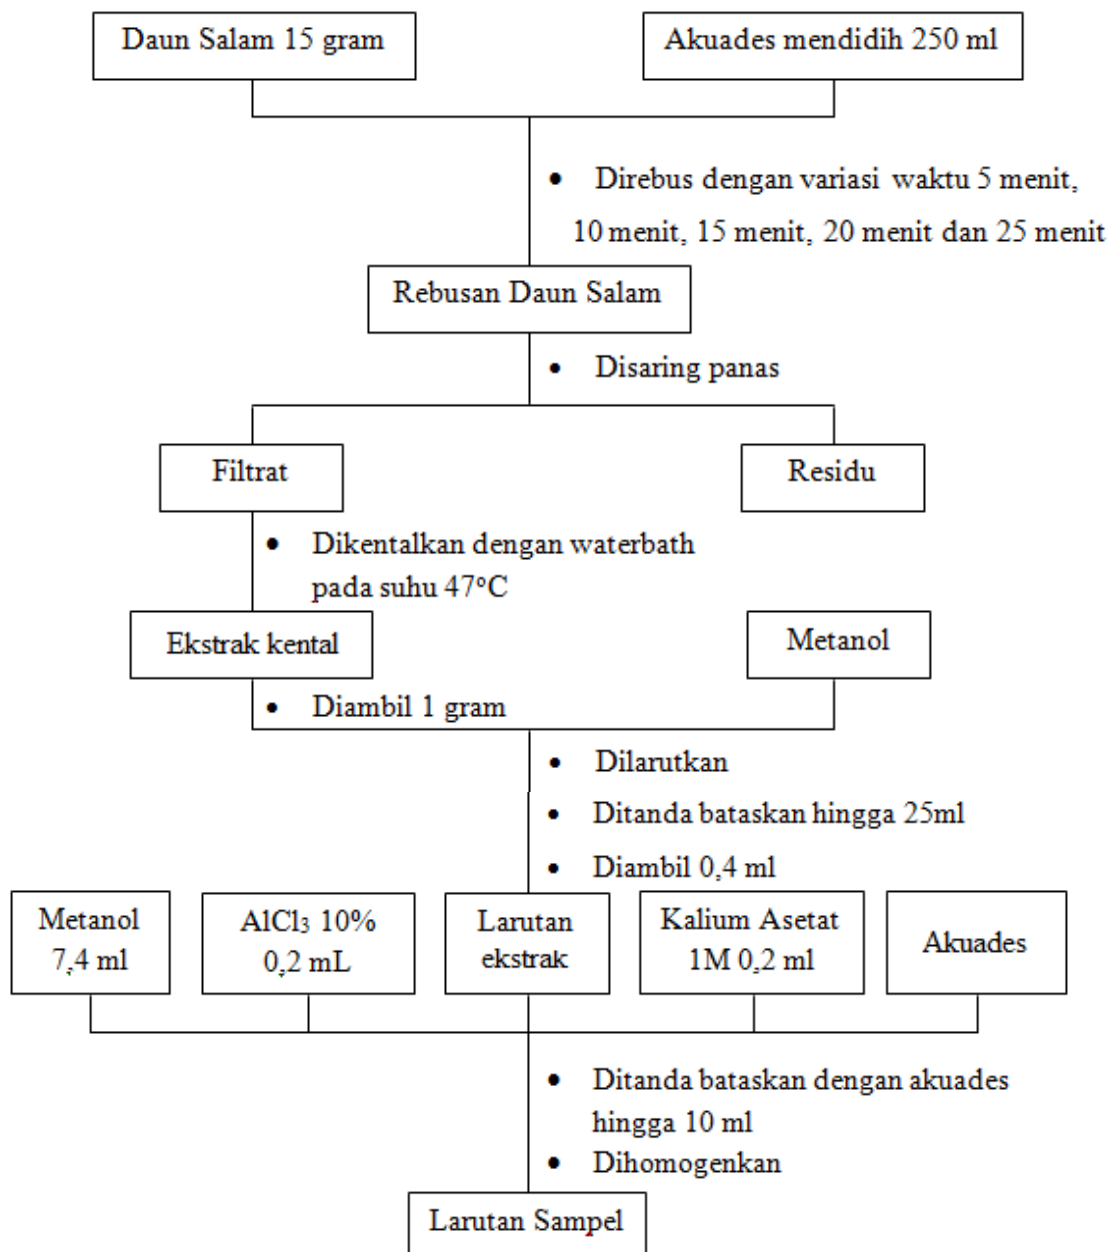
Daun Salam 15 gram

Akuades mendidih 250 ml

• Direbus dengan variasi waktu 5 menit, 10 menit, 15 menit, 20 menit dan 25 menit

Rebusan Daun Salam

• Disaring panas

Filtrat

Residu

• Dikentalkan dengan waterbath pada suhu 47°C

Ekstrak kental

Metanol

• Diambil 1 gram

• Dilarutkan
• Ditanda bataskan hingga 25ml
• Diambil 0,4 ml

Metanol 7,4 ml

$AlCl_3$ 10% 0,2 mL

Larutan ekstrak

Kalium Asetat 1M 0,2 ml

Akuades

• Ditanda bataskan dengan akuades hingga 10 ml
• Dihomogenkan

Larutan Sampel